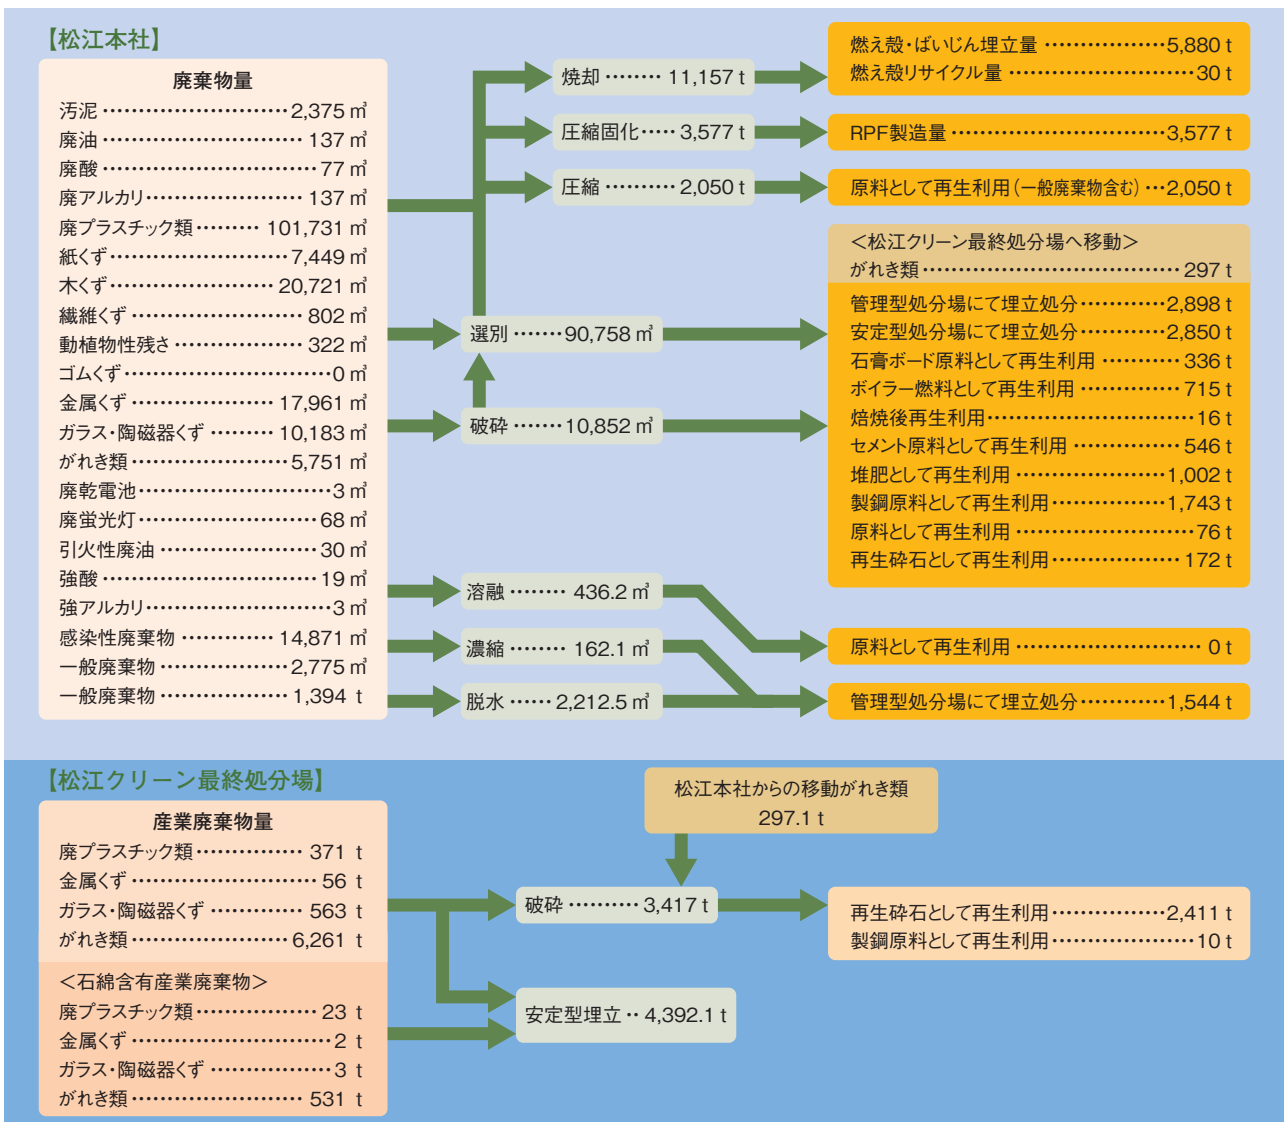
【松江本社】

廃棄物量
汚泥 ……………………………2,375 ㎥
廃油 ……………………………137 ㎥
廃酸 ……………………………77 ㎥
廃アルカリ………………………137 ㎥
廃プラスチック類 ……… 101,731 ㎥
紙くず …………………………7,449 ㎥
木くず…………………………20,721 ㎥
繊維くず ………………………802 ㎥
動植物性残さ …………………322 ㎥
ゴムくず …………………………0 ㎥
金属くず ……………………17,961 ㎥
ガラス・陶磁器くず ………10,183 ㎥
がれき類 ……………………5,751 ㎥
廃乾電池 …………………………3 ㎥
廃蛍光灯 ……………………68 ㎥
引火性廃油 ……………………30 ㎥
強酸 ……………………………19 ㎥
強アルカリ ………………………3 ㎥
感染性廃棄物 ……………14,871 ㎥
一般廃棄物 …………………2,775 ㎥
一般廃棄物 …………………1,394 t

焼却 ……… 11,157 t
圧縮固化…… 3,577 t
圧縮 ………… 2,050 t
選別 ……90,758 ㎥
破砕 ……10,852 ㎥
溶融 ……… 436.2 ㎥
濃縮 ……… 162.1 ㎥
脱水 ……2,212.5 ㎥

燃え殻・ばいじん埋立量 ………………5,880 t
燃え殻リサイクル量 ……………………30 t
RPF製造量 ……………………………3,577 t
原料として再生利用（一般廃棄物含む）…2,050 t

＜松江クリーン最終処分場へ移動＞
がれき類 ……………………………… 297 t
管理型処分場にて埋立処分…………2,898 t
安定型処分場にて埋立処分…………2,850 t
石膏ボード原料として再生利用 ………… 336 t
ボイラー燃料として再生利用 …………… 715 t
焙焼後再生利用………………………………16 t
セメント原料として再生利用 …………… 546 t
堆肥として再生利用 ……………………1,002 t
製鋼原料として再生利用………………1,743 t
原料として再生利用 ……………………76 t
再生砕石として再生利用………………… 172 t
原料として再生利用 ………………………… 0 t
管理型処分場にて埋立処分…………1,544 t

【松江クリーン最終処分場】

産業廃棄物量
廃プラスチック類……………… 371 t
金属くず ……………………… 56 t
ガラス・陶磁器くず …………… 563 t
がれき類 ……………………6,261 t
＜石綿含有産業廃棄物＞
廃プラスチック類……………… 23 t
金属くず ………………………… 2 t
ガラス・陶磁器くず …………… 3 t
がれき類……………………… 531 t

松江本社からの移動がれき類
297.1 t

破砕 ………… 3,417 t
安定型埋立 ‥ 4,392.1 t

再生砕石として再生利用……………2,411 t
製鋼原料として再生利用…………………10 t